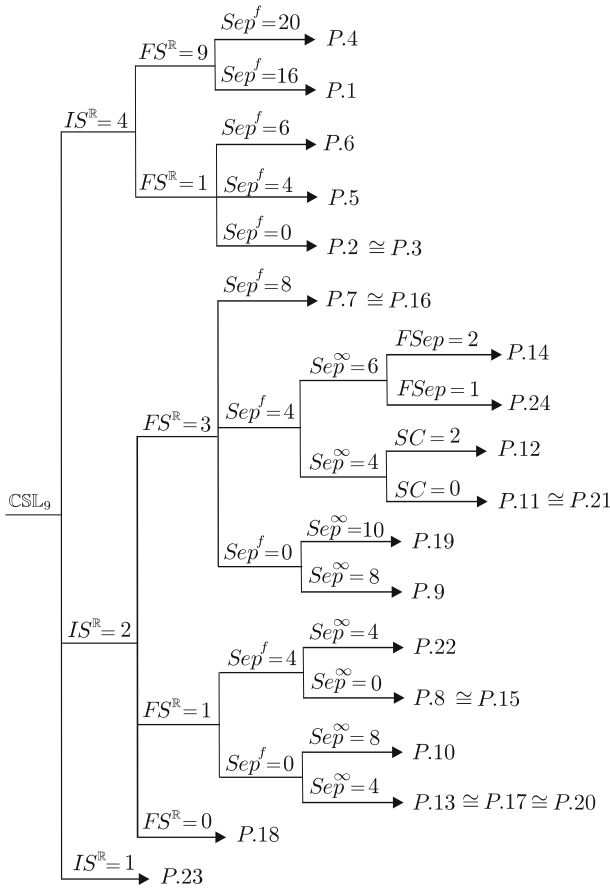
$\mathbb{CSL}_9$

$IS^{\mathbb{R}}=4$

$FS^{\mathbb{R}}=9$

$Sep^f=20$ $P.4$

$Sep^f=16$ $P.1$

$FS^{\mathbb{R}}=1$

$Sep^f=6$ $P.6$

$Sep^f=4$ $P.5$

$Sep^f=0$ $P.2 \cong P.3$

$IS^{\mathbb{R}}=2$

$FS^{\mathbb{R}}=3$

$Sep^f=8$ $P.7 \cong P.16$

$Sep^f=4$

$Sep^{\infty}=6$

$FSep=2$ $P.14$

$FSep=1$ $P.24$

$Sep^{\infty}=4$

$SC=2$ $P.12$

$SC=0$ $P.11 \cong P.21$

$Sep^f=0$

$Sep^{\infty}=10$ $P.19$

$Sep^{\infty}=8$ $P.9$

$FS^{\mathbb{R}}=1$

$Sep^f=4$

$Sep^{\infty}=4$ $P.22$

$Sep^{\infty}=0$ $P.8 \cong P.15$

$Sep^f=0$

$Sep^{\infty}=8$ $P.10$

$Sep^{\infty}=4$ $P.13 \cong P.17 \cong P.20$

$FS^{\mathbb{R}}=0$ $P.18$

$IS^{\mathbb{R}}=1$ $P.23$